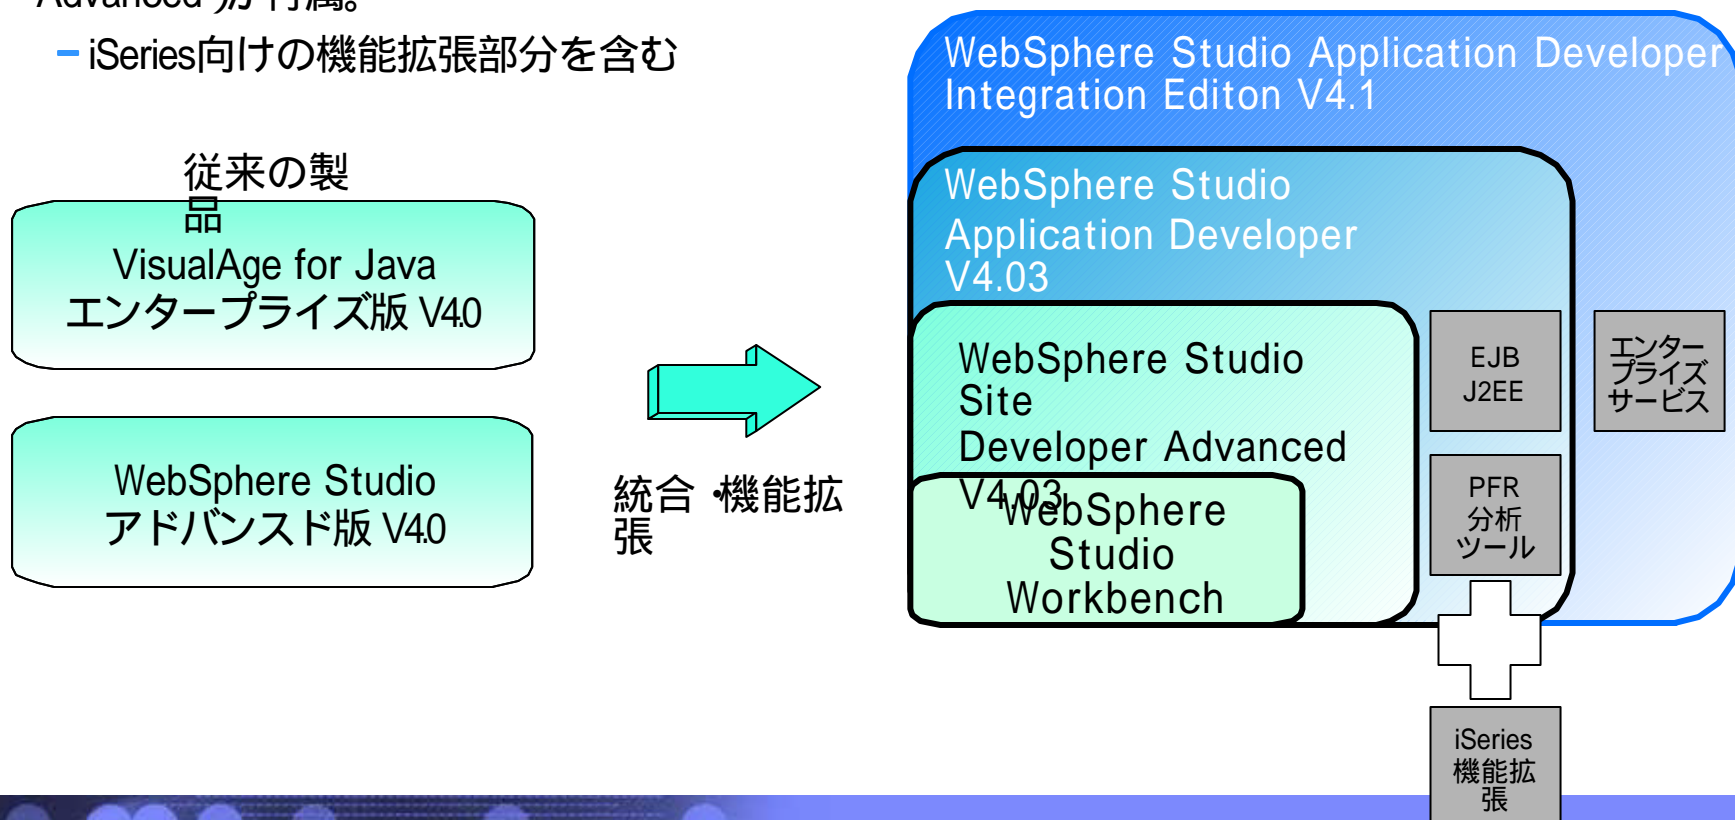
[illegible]

– iSeries向けの機能拡張部分を含む

従来の製品

VisualAge for Java エンタープライズ版 V4.0

WebSphere Studio アドバンスド版 V4.0

統合 ·機能拡張

WebSphere Studio Application Developer Integration Editon V4.1

WebSphere Studio Application Developer V4.03

WebSphere Studio Site Developer Advanced V4.03

WebSphere Studio Workbench

EJB J2EE

エンタープライズサービス

PFR 分析ツール

iSeries 機能拡張